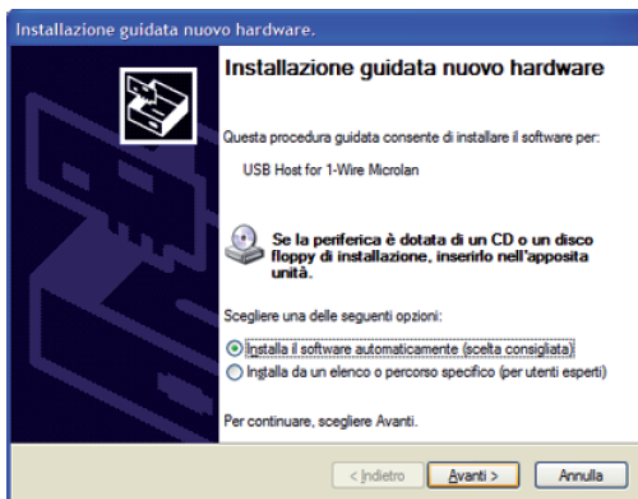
Installazione guidata nuovo hardware.

Installazione guidata nuovo hardware

Questa procedura guidata consente di installare il software per:

USB Host for 1-Wire Microlan

Se la periferica è dotata di un CD o un disco floppy di installazione, inserirlo nell'apposita unità.

Scegliere una delle seguenti opzioni:

Installa il software automaticamente (scelta consigliata)

Installa da un elenco o percorso specifico (per utenti esperti)

Per continuare, scegliere Avanti.

< Indietro | Avanti > | Annulla